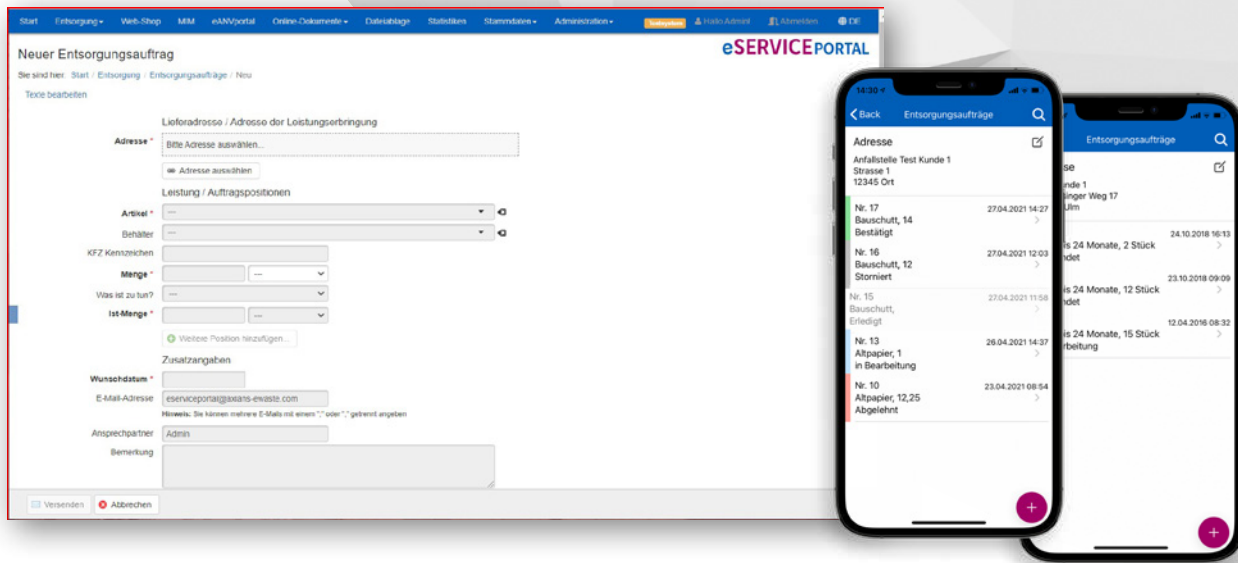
Start Entsorgung Web-Shop MIM eANVportal Online-Dokumente Dateiablage Statistiken Stammdaten Administration Testsystem Hallo Admin! Abmelden DE

Neuer Entsorgungsauftrag

eSERVICEPORTAL

Sie sind hier: Start / Entsorgung / Entsorgungsaufträge / Neu

Texte bearbeiten

Lieferadresse / Adresse der Leistungserbringung

Adresse * Bitte Adresse auswählen...

Adresse auswählen

Leistung / Auftragspositionen

Artikel * ---

Behälter ---

KFZ Kennzeichen

Menge * ---

Was ist zu tun? ---

Ist-Menge * ---

Weitere Position hinzufügen...

Zusatzangaben

Wunschdatum *

E-Mail-Adresse eserviceportal@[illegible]-ewaste.com

Hinweis: Sie können mehrere E-Mails mit einem ";" oder "," getrennt angeben

Ansprechpartner Admin

Bemerkung

Versenden Abbrechen

14:30

Back Entsorgungsaufträge

Adresse

Anfallstelle Test Kunde 1
Strasse 1
12345 Ort

Nr. 17 27.04.2021 14:27
Bauschutt, 14
Bestätigt

Nr. 16 27.04.2021 12:03
Bauschutt, 12
Storniert

Nr. 15 27.04.2021 11:58
Bauschutt,
Erledigt

Nr. 13 26.04.2021 14:37
Altpapier, 1
in Bearbeitung

Nr. 10 23.04.2021 08:54
Altpapier, 12,25
Abgelehnt

Entsorgungsaufträge

sse
unde 1
inger Weg 17
Ulm

24.10.2018 16:13
is 24 Monate, 2 Stück
ndet

23.10.2018 09:09
is 24 Monate, 12 Stück
ndet

12.04.2016 08:32
is 24 Monate, 15 Stück
rbeitung